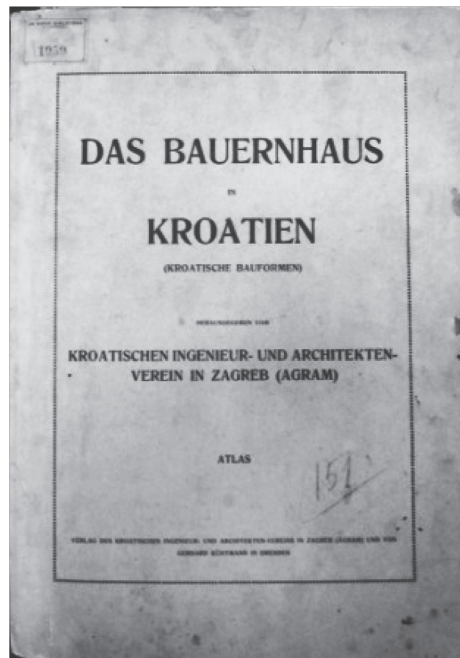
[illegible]
1959

DAS BAUERNHAUS

IN

KROATIEN

(KROATISCHE BAUFORMEN)

HERAUSGEGEBEN VOM

KROATISCHEN INGENIEUR- UND ARCHITEKTEN-VEREIN IN ZAGREB (AGRAM)

ATLAS

151

VERLAG DES KROATISCHEN INGENIEUR- UND ARCHITEKTEN-VEREINS IN ZAGREB (AGRAM) UND VON GERHARD KÜHTMANN IN DRESDEN